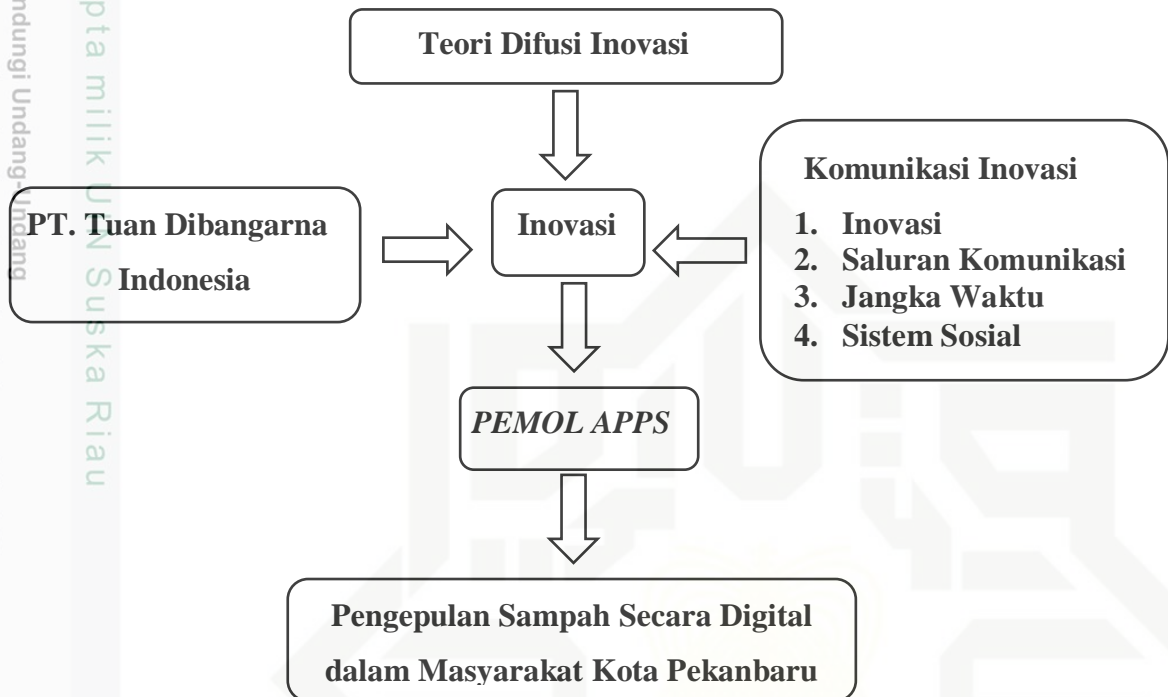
ndungi Undang-Undang
pta milik UIN Suska Riau

Teori Difusi Inovasi

PT. Tuan Dibangarna Indonesia

Inovasi

Komunikasi Inovasi
1. Inovasi
2. Saluran Komunikasi
3. Jangka Waktu
4. Sistem Sosial

*PEMOL APPS*

Pengepulan Sampah Secara Digital dalam Masyarakat Kota Pekanbaru